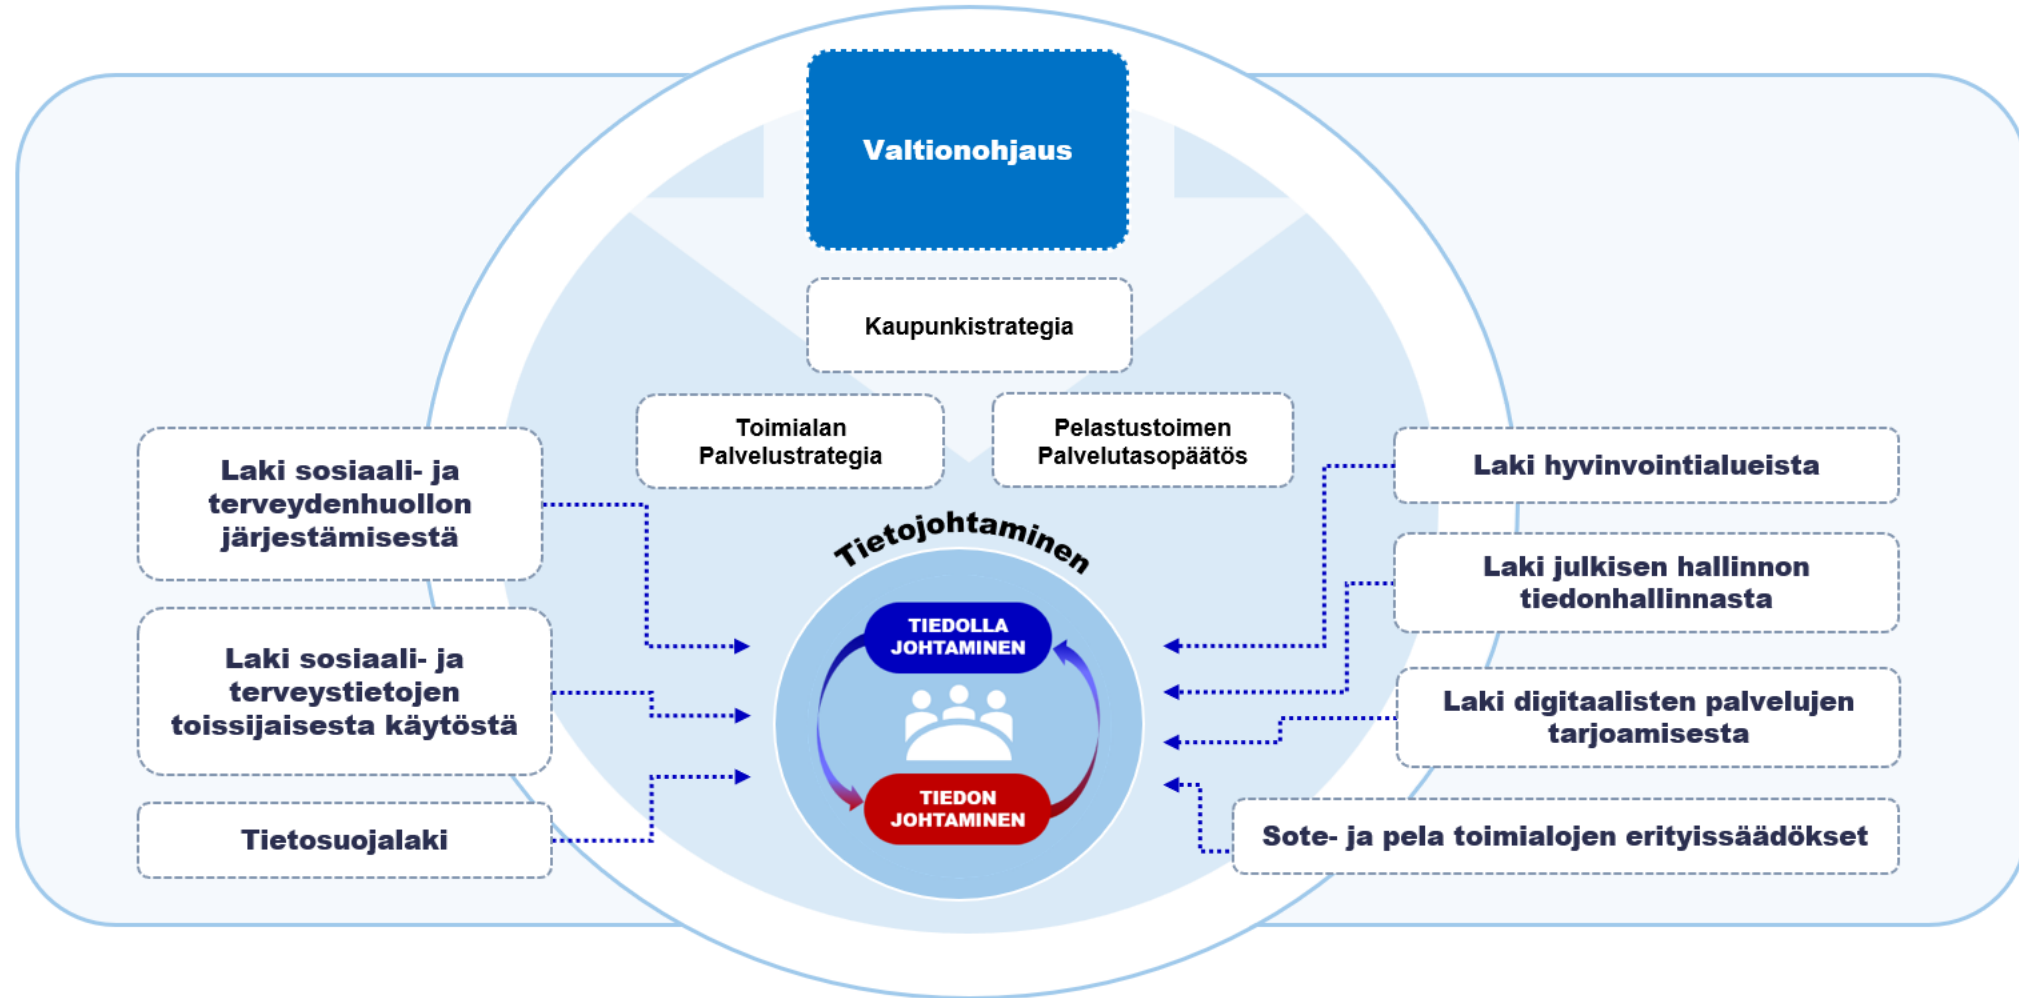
Valtionohjaus

Kaupunkistrategia

Toimialan Palvelustrategia

Pelastustoimen Palvelutasopäätös

Laki sosiaali- ja terveydenhuollon järjestämisestä

Laki sosiaali- ja terveystietojen toissijaisesta käytöstä

Tietosuojalaki

Tietojohtaminen

TIEDOLLA JOHTAMINEN

TIEDON JOHTAMINEN

Laki hyvinvointialueista

Laki julkisen hallinnon tiedonhallinnasta

Laki digitaalisten palvelujen tarjoamisesta

Sote- ja pela toimialojen erityissäädökset